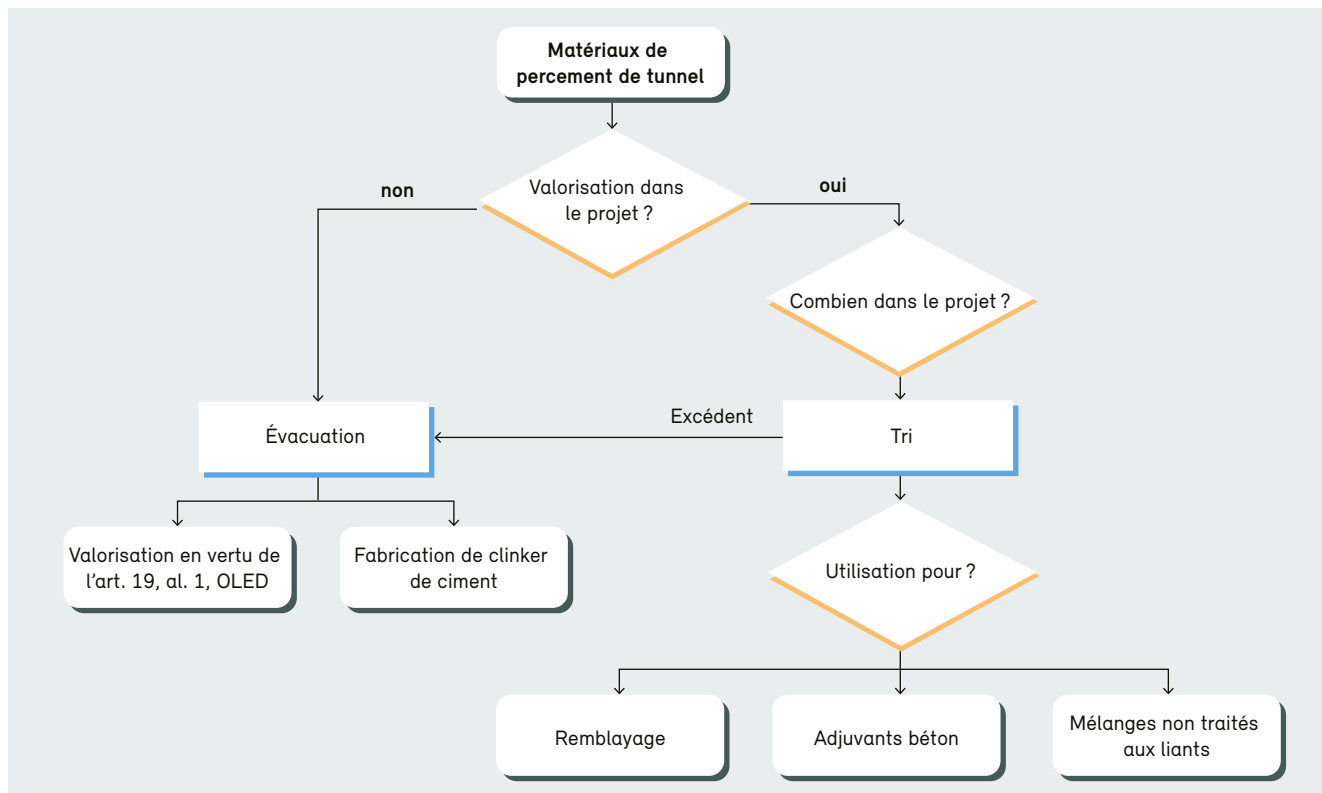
Matériaux de percement de tunnel

non

Valorisation dans le projet ?

oui

Combien dans le projet ?

Évacuation

Excédent

Tri

Valorisation en vertu de l'art. 19, al. 1, OLED

Fabrication de clinker de ciment

Utilisation pour ?

Remblayage

Adjuvants béton

Mélanges non traités aux liants